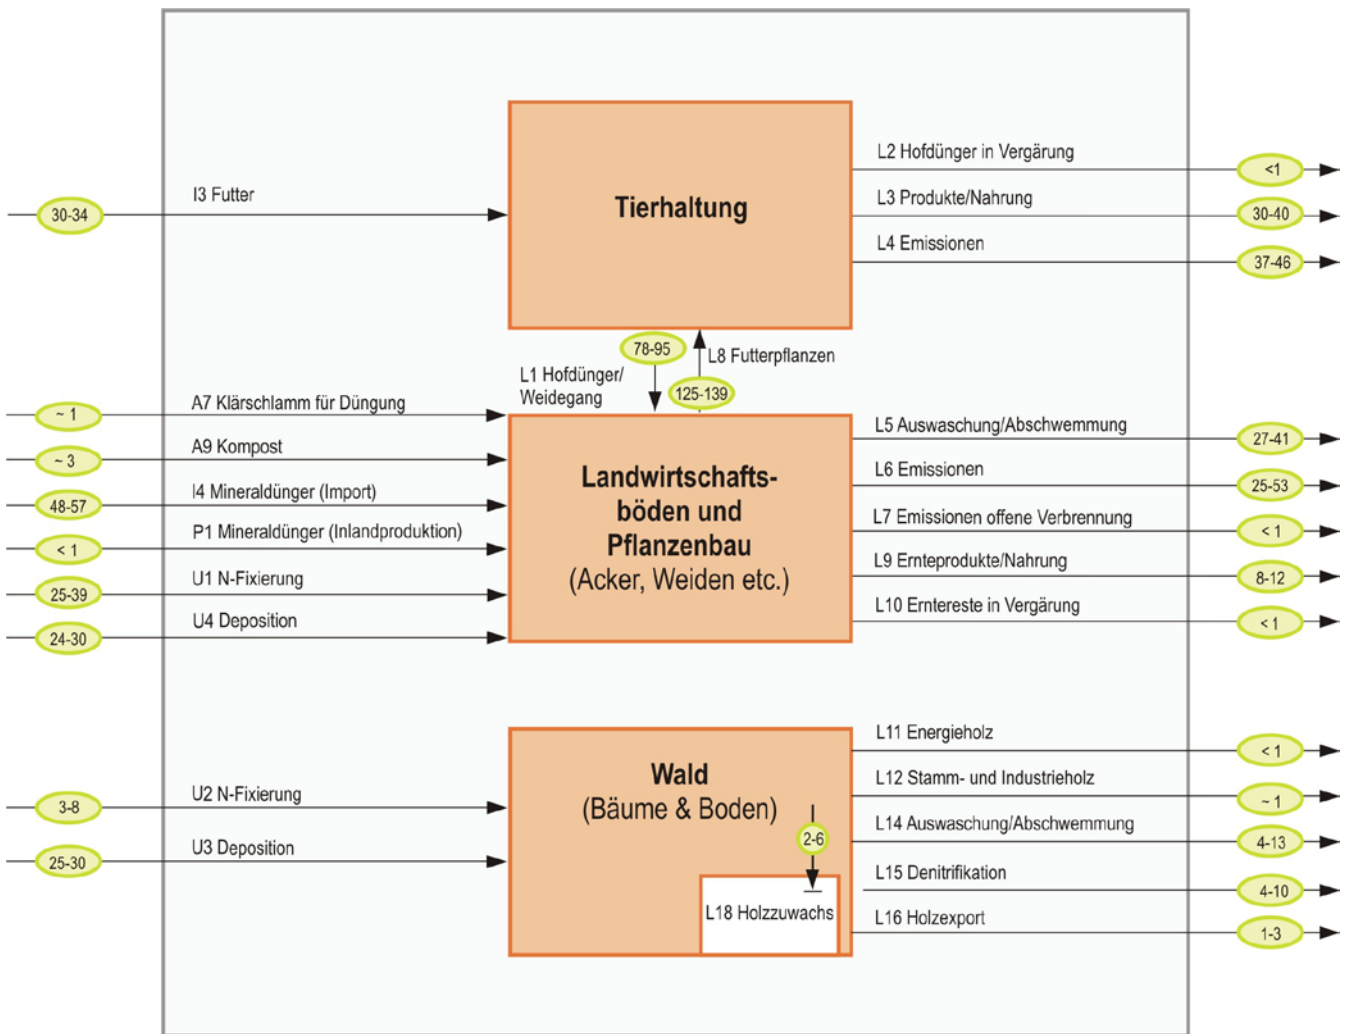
Tierhaltung

30-34
I3 Futter

L2 Hofdünger in Vergärung
<1
L3 Produkte/Nahrung
30-40
L4 Emissionen
37-46

78-95
L8 Futterpflanzen
L1 Hofdünger/ Weidegang
125-139

~ 1
A7 Klärschlamm für Düngung
~ 3
A9 Kompost
48-57
I4 Mineraldünger (Import)
< 1
P1 Mineraldünger (Inlandproduktion)
25-39
U1 N-Fixierung
24-30
U4 Deposition

Landwirtschaftsböden und Pflanzenbau (Acker, Weiden etc.)

L5 Auswaschung/Abschwemmung
27-41
L6 Emissionen
25-53
L7 Emissionen offene Verbrennung
< 1
L9 Ernteprodukte/Nahrung
8-12
L10 Erntereste in Vergärung
< 1

Wald (Bäume & Boden)

3-8
U2 N-Fixierung
25-30
U3 Deposition

2-6
L18 Holzzuwachs

L11 Energieholz
< 1
L12 Stamm- und Industrieholz
~ 1
L14 Auswaschung/Abschwemmung
4-13
L15 Denitrifikation
4-10
L16 Holzexport
1-3